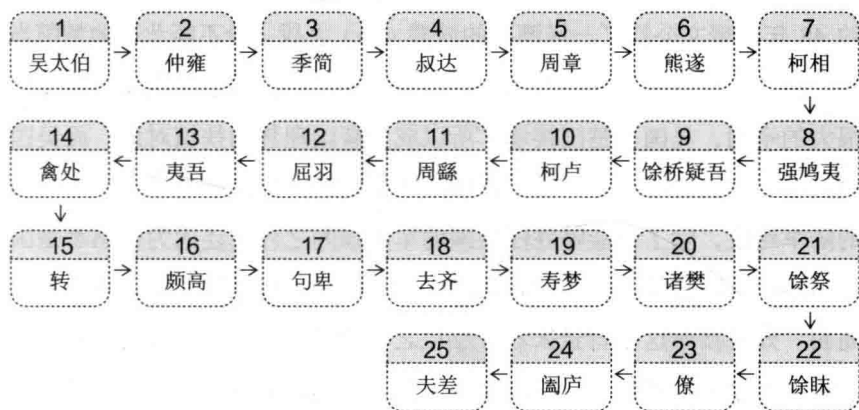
1 吴太伯 → 2 仲雍 → 3 季简 → 4 叔达 → 5 周章 → 6 熊遂 → 7 柯相

8 强鸠夷 ← 9 馀桥疑吾 ← 10 柯卢 ← 11 周繇 ← 12 屈羽 ← 13 夷吾 ← 14 禽处

15 转 → 16 颇高 → 17 句卑 → 18 去齐 → 19 寿梦 → 20 诸樊 → 21 馀祭

22 馀昧 ← 23 僚 ← 24 阖庐 ← 25 夫差